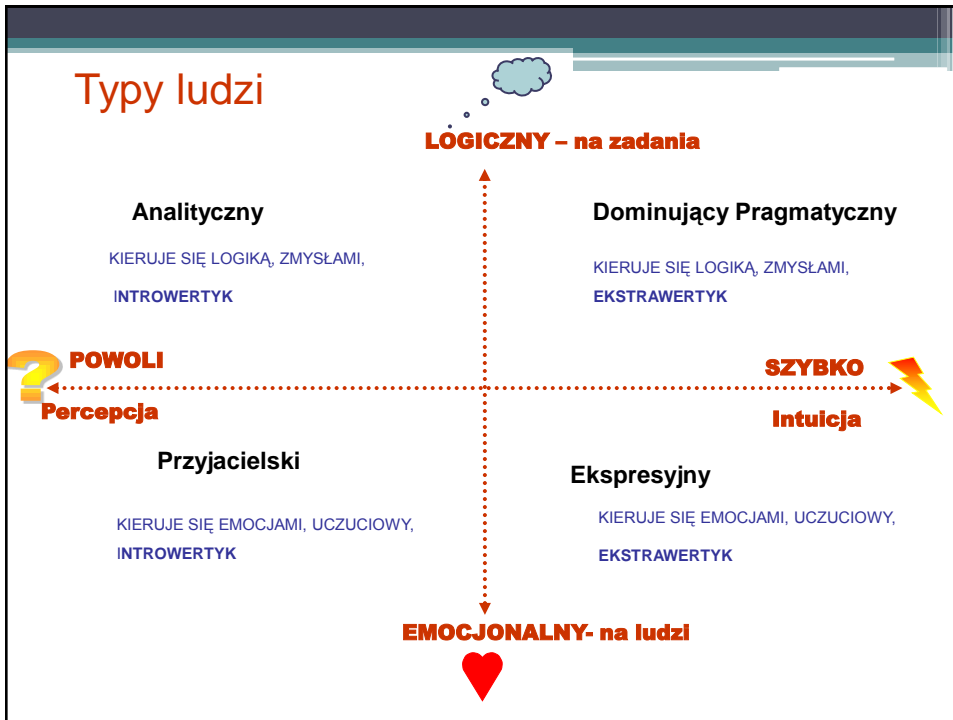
Typy ludzi

LOGICZNY – na zadania

Analityczny

KIERUJE SIĘ LOGIKĄ, ZMYSŁAMI,

INTROWERTYK

Dominujący Pragmatyczny

KIERUJE SIĘ LOGIKĄ, ZMYSŁAMI,

EKSTRAWERTYK

POWOLI

Percepcja

SZYBKO

Intuicja

Przyjacielski

KIERUJE SIĘ EMOCJAMI, UCZUCIOWY,

INTROWERTYK

Ekspresyjny

KIERUJE SIĘ EMOCJAMI, UCZUCIOWY,

EKSTRAWERTYK

EMOCJONALNY- na ludzi